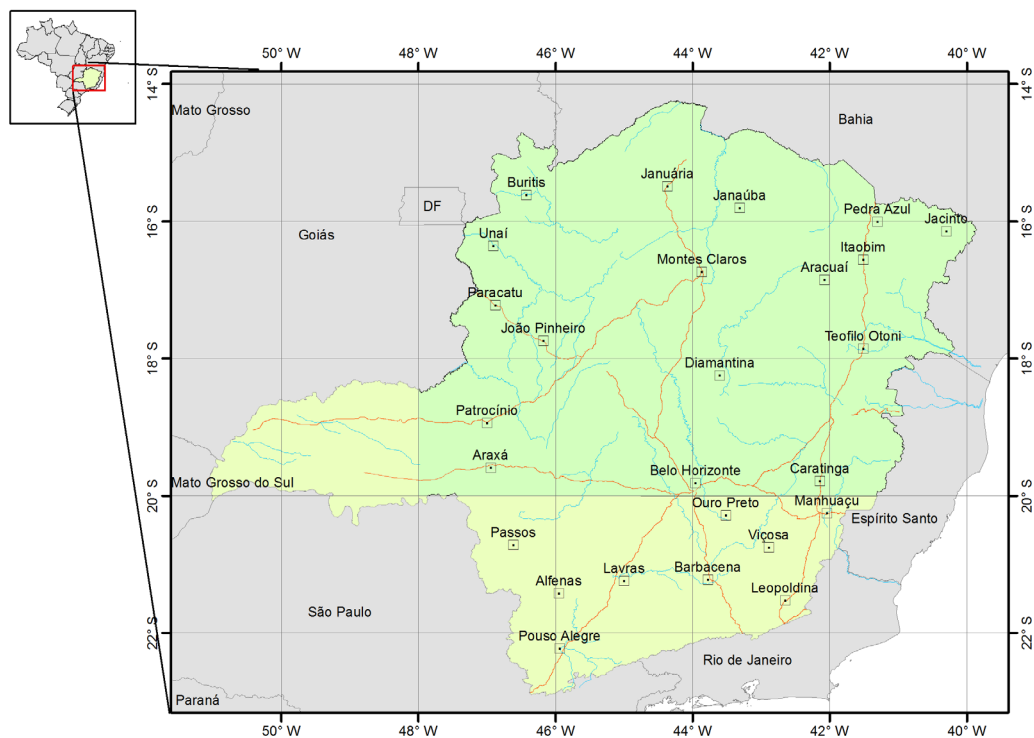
50° W
48° W
46° W
44° W
42° W
40° W

14° S
16° S
18° S
20° S
22° S

Mato Grosso
Bahia
DF
Goiás
Buritis
Januária
Janaúba
Pedra Azul
Jacinto
Unaí
Itaobim
Montes Claros
Araçuaí
Paracatu
João Pinheiro
Teófilo Otoni
Diamantina
Patrocínio
Araxá
Belo Horizonte
Caratinga
Mato Grosso do Sul
Ouro Preto
Manhuaçu
Espírito Santo
Passos
Viçosa
Alfenas
Lavras
Barbacena
Leopoldina
São Paulo
Pouso Alegre
Rio de Janeiro
Paraná

50° W
48° W
46° W
44° W
42° W
40° W

14° S
16° S
18° S
20° S
22° S